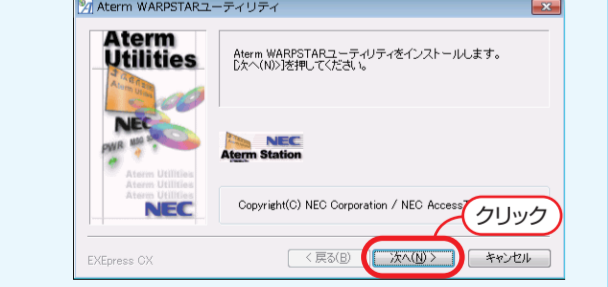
Aterm WARPSTARユーティリティ

Aterm Utilities

NEC

Aterm Utilities
Aterm Utilities
Aterm Utilities

NEC

Aterm WARPSTARユーティリティをインストールします。
[次へ(N)>]を押してください。

NEC
Aterm Station

Copyright(C) NEC Corporation / NEC Access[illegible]

クリック

EXEpress CX

< 戻る(B)

次へ(N) >

キャンセル